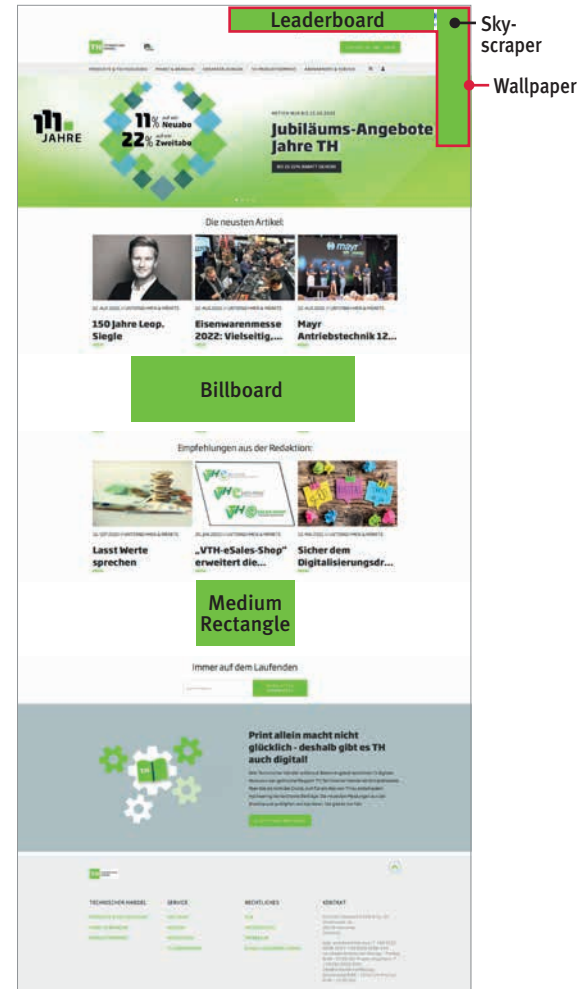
Leaderboard

Sky-scraper

Wallpaper

111 JAHRE

11% auf ein Neuabo

22% auf ein Zweitabo

Jubiläums-Angebote Jahre TH

Die neusten Artikel:

150 Jahre Leop. Siegle

Eisenwarenmesse 2022: Vielseitig,...

Mayr Antriebstechnik 12...

Billboard

Empfehlungen aus der Redaktion:

Lasst Werte sprechen

„VTH-eSales-Shop" erweitert die...

Sicher dem Digitalisierungsdr...

Medium Rectangle

Immer auf dem Laufenden

Print allein macht nicht glücklich - deshalb gibt es TH auch digital!

TECHNISCHER HANDEL

SERVICE

RECHTLICHES

KONTAKT